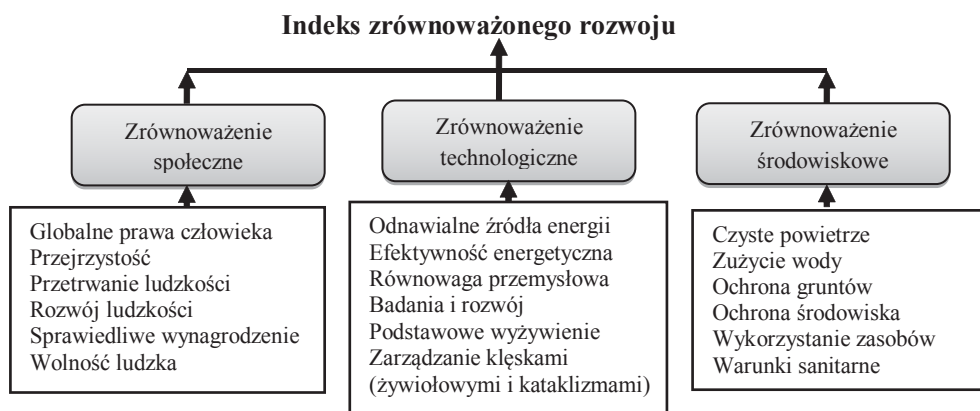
Indeks zrównoważonego rozwoju

Zrównoważenie społeczne

Globalne prawa człowieka
Przejrzystość
Przetrwanie ludzkości
Rozwój ludzkości
Sprawiedliwe wynagrodzenie
Wolność ludzka

Zrównoważenie technologiczne

Odnawialne źródła energii
Efektywność energetyczna
Równowaga przemysłowa
Badania i rozwój
Podstawowe wyżywienie
Zarządzanie klęskami (żywiołowymi i kataklizmami)

Zrównoważenie środowiskowe

Czyste powietrze
Zużycie wody
Ochrona gruntów
Ochrona środowiska
Wykorzystanie zasobów
Warunki sanitarne